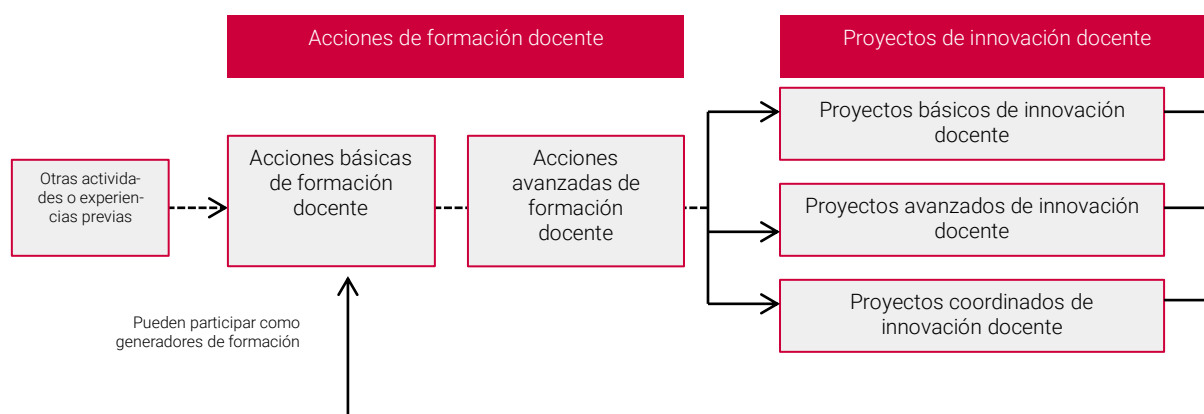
Acciones de formación docente

Proyectos de innovación docente

Otras actividades o experiencias previas

Acciones básicas de formación docente

Acciones avanzadas de formación docente

Proyectos básicos de innovación docente

Proyectos avanzados de innovación docente

Proyectos coordinados de innovación docente

Pueden participar como generadores de formación